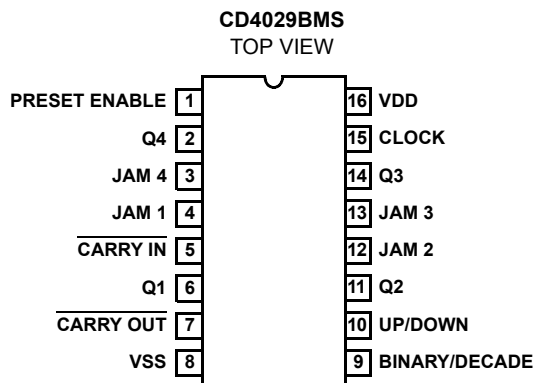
CD4029BMS
TOP VIEW

PRESET ENABLE 1
Q4 2
JAM 4 3
JAM 1 4
$\overline{\text{CARRY IN}}$ 5
Q1 6
$\overline{\text{CARRY OUT}}$ 7
VSS 8

16 VDD
15 CLOCK
14 Q3
13 JAM 3
12 JAM 2
11 Q2
10 UP/DOWN
9 BINARY/DECADE